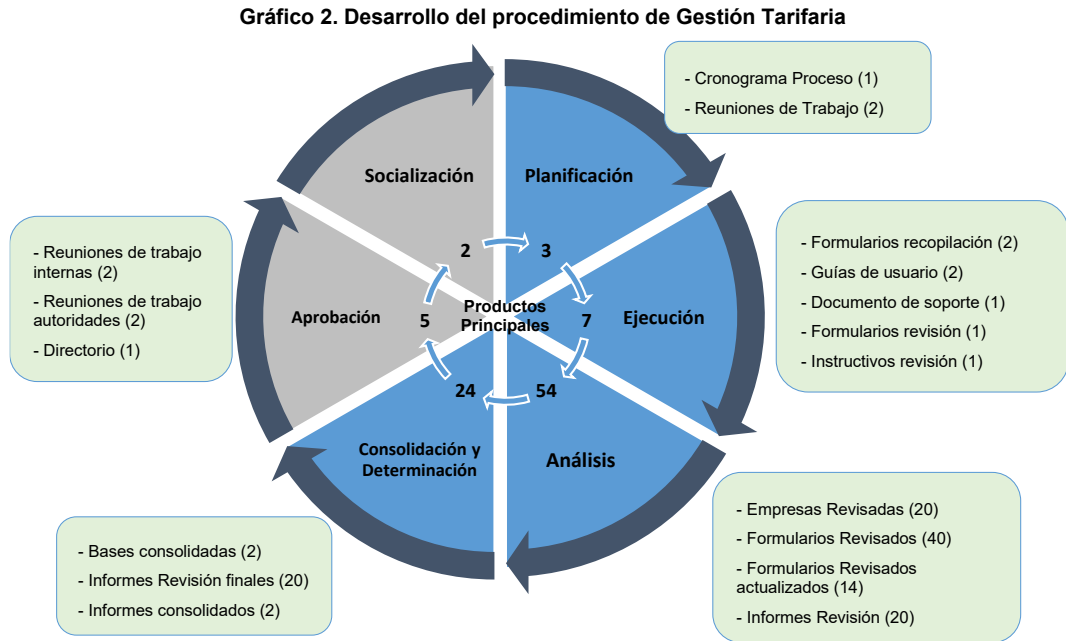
Gráfico 2. Desarrollo del procedimiento de Gestión Tarifaria

- Cronograma Proceso (1)
- Reuniones de Trabajo (2)

Socialización

Planificación

- Reuniones de trabajo internas (2)
- Reuniones de trabajo autoridades (2)
- Directorio (1)

- Formularios recopilación (2)
- Guías de usuario (2)
- Documento de soporte (1)
- Formularios revisión (1)
- Instructivos revisión (1)

2

3

Productos Principales

Aprobación

5

7

Ejecución

24

54

Consolidación y Determinación

Análisis

- Bases consolidadas (2)
- Informes Revisión finales (20)
- Informes consolidados (2)

- Empresas Revisadas (20)
- Formularios Revisados (40)
- Formularios Revisados actualizados (14)
- Informes Revisión (20)